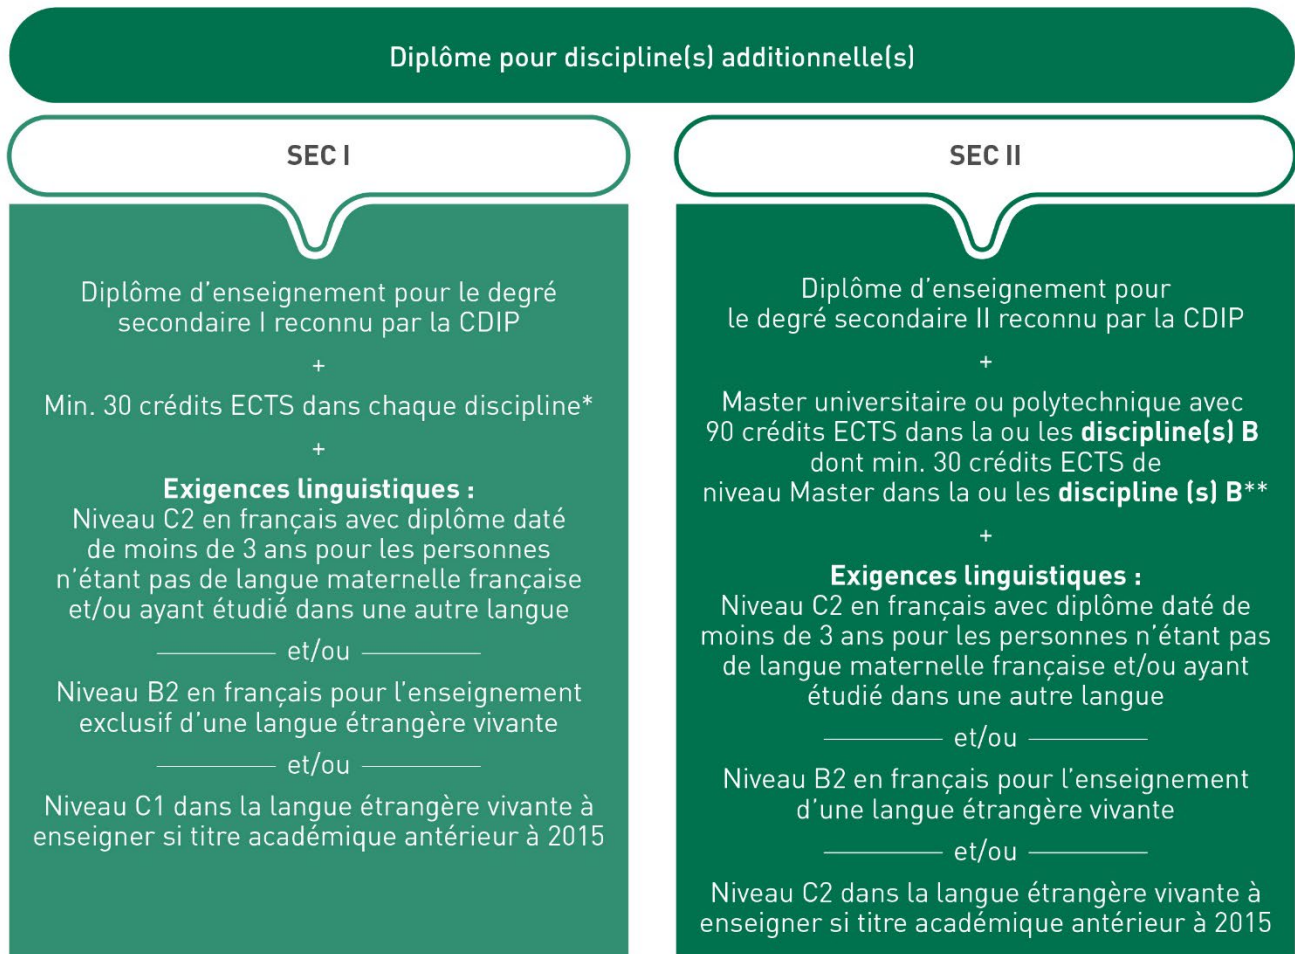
Diplôme pour discipline(s) additionnelle(s)

SEC I

Diplôme d'enseignement pour le degré secondaire I reconnu par la CDIP

+

Min. 30 crédits ECTS dans chaque discipline*

+

**Exigences linguistiques :**
Niveau C2 en français avec diplôme daté de moins de 3 ans pour les personnes n'étant pas de langue maternelle française et/ou ayant étudié dans une autre langue

et/ou

Niveau B2 en français pour l'enseignement exclusif d'une langue étrangère vivante

et/ou

Niveau C1 dans la langue étrangère vivante à enseigner si titre académique antérieur à 2015

SEC II

Diplôme d'enseignement pour le degré secondaire II reconnu par la CDIP

+

Master universitaire ou polytechnique avec 90 crédits ECTS dans la ou les **discipline(s) B** dont min. 30 crédits ECTS de niveau Master dans la ou les **discipline (s) B****

+

**Exigences linguistiques :**
Niveau C2 en français avec diplôme daté de moins de 3 ans pour les personnes n'étant pas de langue maternelle française et/ou ayant étudié dans une autre langue

et/ou

Niveau B2 en français pour l'enseignement d'une langue étrangère vivante

et/ou

Niveau C2 dans la langue étrangère vivante à enseigner si titre académique antérieur à 2015